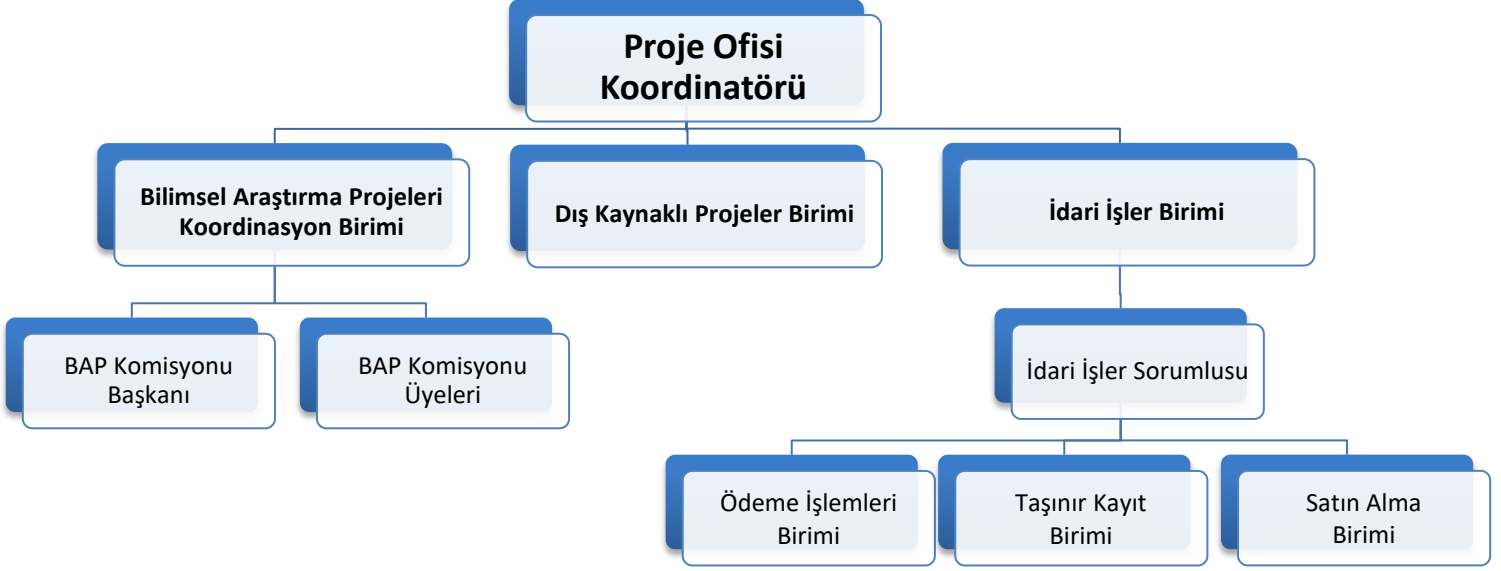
Proje Ofisi Koordinatörü

Bilimsel Araştırma Projeleri Koordinasyon Birimi

Dış Kaynaklı Projeler Birimi

İdari İşler Birimi

BAP Komisyonu Başkanı

BAP Komisyonu Üyeleri

İdari İşler Sorumlusu

Ödeme İşlemleri Birimi

Taşınır Kayıt Birimi

Satın Alma Birimi